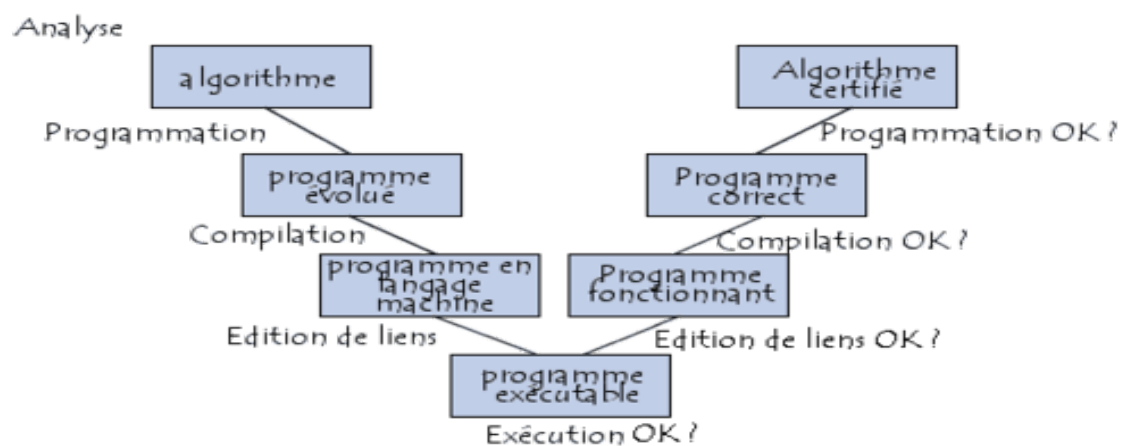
Analyse

algorithme

Programmation

programme évolué

Compilation

programme en langage machine

Edition de liens

programme exécutable

Exécution OK ?

Programme fonctionnant

Edition de liens OK ?

Programme correct

Compilation OK ?

Algorithme certifié

Programmation OK ?